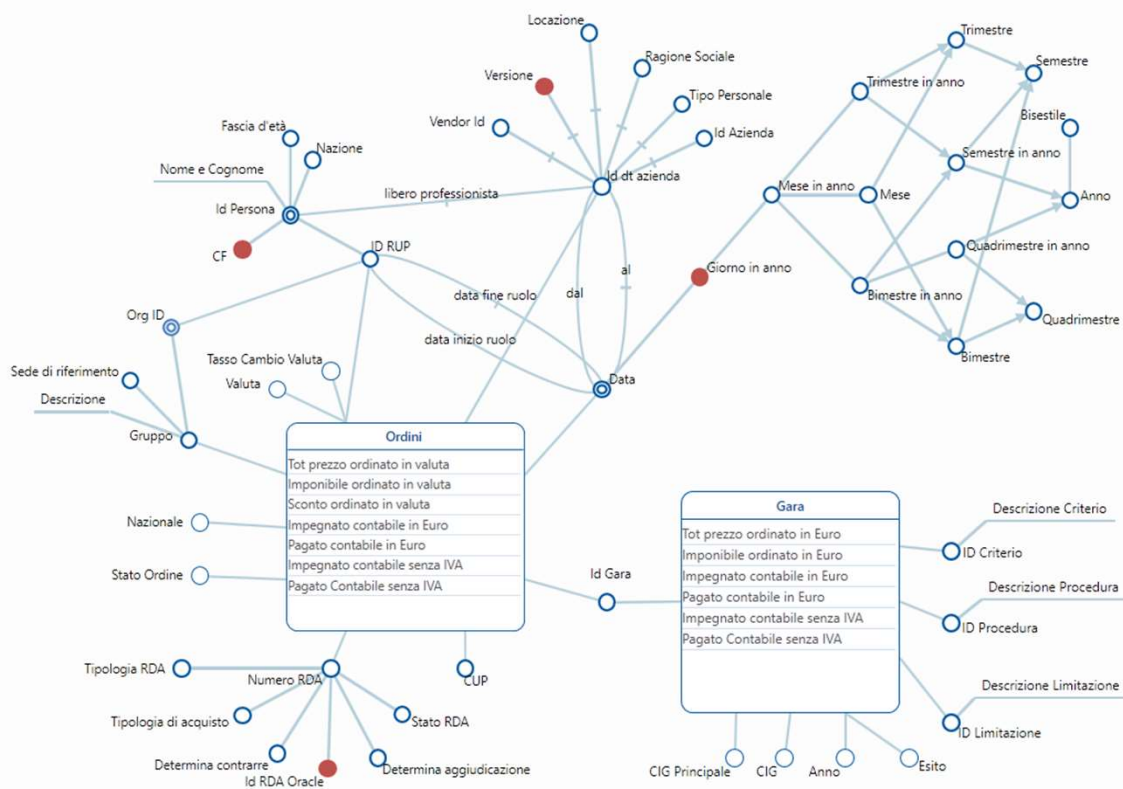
Locazione
Ragione Sociale
Versione
Tipo Personale
Vendor Id
Id Azienda
Fascia d'età
Nazione
Id dt azienda
Nome e Cognome
libero professionista
Id Persona
CF
ID RUP
al
dal
data fine ruolo
data inizio ruolo
Org ID
Tasso Cambio Valuta
Valuta
Sede di riferimento
Descrizione
Gruppo
Data
Giorno in anno
Mese in anno
Mese
Trimestre in anno
Trimestre
Semestre
Bisestile
Semestre in anno
Anno
Quadrimestre in anno
Bimestre in anno
Quadrimestre
Bimestre

Ordini
Tot prezzo ordinato in valuta
Imponibile ordinato in valuta
Sconto ordinato in valuta
Impegnato contabile in Euro
Pagato contabile in Euro
Impegnato contabile senza IVA
Pagato Contabile senza IVA

Nazionale
Stato Ordine
Id Gara

Gara
Tot prezzo ordinato in Euro
Imponibile ordinato in Euro
Impegnato contabile in Euro
Pagato contabile in Euro
Impegnato contabile senza IVA
Pagato Contabile senza IVA

Descrizione Criterio
ID Criterio
Descrizione Procedura
ID Procedura
Descrizione Limitazione
ID Limitazione
Tipologia RDA
Numero RDA
CUP
Tipologia di acquisto
Stato RDA
Determina contrarre
Id RDA Oracle
Determina aggiudicazione
CIG Principale
CIG
Anno
Esito